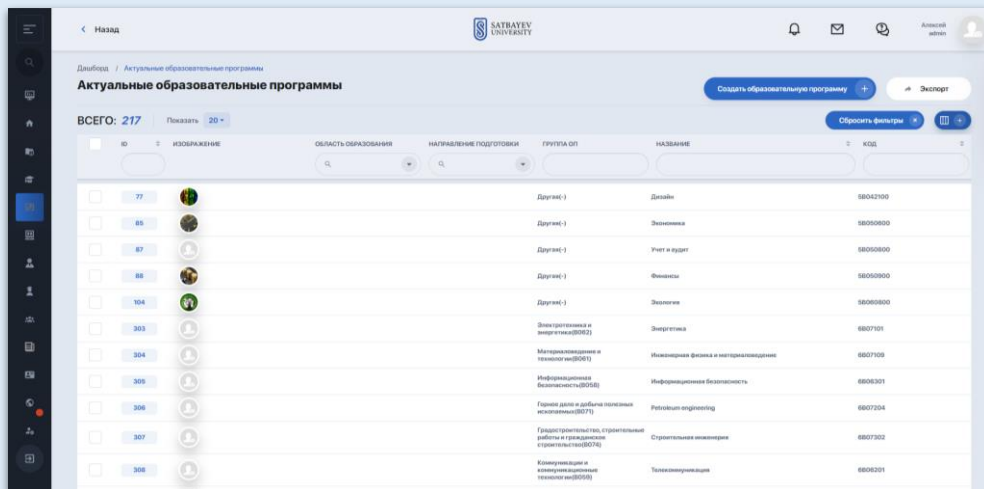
< Назад

SATBAYEV UNIVERSITY

Алексей admin

Дашборд / Актуальные образовательные программы

Актуальные образовательные программы

Создать образовательную программу +

Экспорт

ВСЕГО: 217 Показать 20

Сбросить фильтры ×

| ID | ИЗОБРАЖЕНИЕ | ОБЛАСТЬ ОБРАЗОВАНИЯ | НАПРАВЛЕНИЕ ПОДГОТОВКИ | ГРУППА ОП | НАЗВАНИЕ | КОД |
|---|---|---|---|---|---|---|
| 77 | | | | Другая(-) | Дизайн | 5B042100 |
| 85 | | | | Другая(-) | Экономика | 5B050600 |
| 87 | | | | Другая(-) | Учет и аудит | 5B050800 |
| 86 | | | | Другая(-) | Финансы | 5B050900 |
| 104 | | | | Другая(-) | Экология | 5B060800 |
| 303 | | | | Электротехника и энергетика(B062) | Энергетика | 6B07101 |
| 304 | | | | Материаловедение и технологии(B061) | Инженерная физика и материаловедение | 6B07109 |
| 305 | | | | Информационная безопасность(B058) | Информационная безопасность | 6B06301 |
| 306 | | | | Горное дело и добыча полезных ископаемых(B071) | Petroleum engineering | 6B07204 |
| 307 | | | | Градостроительство, строительные работы и гражданское строительство(B074) | Строительная инженерия | 6B07302 |
| 308 | | | | Коммуникации и коммуникационные технологии(B059) | Телекоммуникация | 6B06201 |